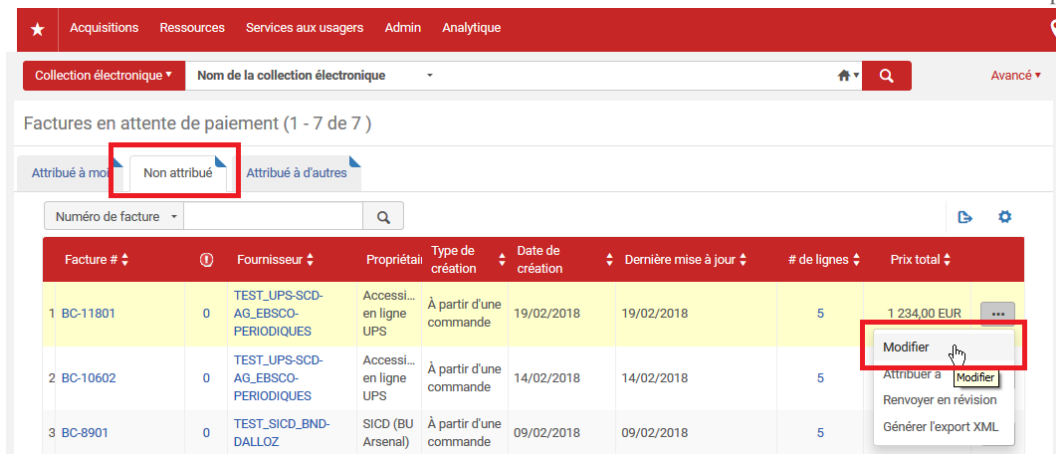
Acquisitions Ressources Services aux usagers Admin Analytique

Collection électronique ▾ Nom de la collection électronique

Avancé ▾

Factures en attente de paiement (1 - 7 de 7 )

Attribué à moi | Non attribué | Attribué à d'autres

Numéro de facture

| | Facture # | ! | Fournisseur | Propriétai | Type de création | Date de création | Dernière mise à jour | # de lignes | Prix total | |
|---|---|---|---|---|---|---|---|---|---|---|
| 1 | BC-11801 | 0 | TEST_UPS-SCD-AG_EBSCO-PERIODIQUES | Accessi... en ligne UPS | À partir d'une commande | 19/02/2018 | 19/02/2018 | 5 | 1 234,00 EUR | ... |
| 2 | BC-10602 | 0 | TEST_UPS-SCD-AG_EBSCO-PERIODIQUES | Accessi... en ligne UPS | À partir d'une commande | 14/02/2018 | 14/02/2018 | 5 | | |
| 3 | BC-8901 | 0 | TEST_SICD_BND-DALLOZ | SICD (BU Arsenal) | À partir d'une commande | 09/02/2018 | 09/02/2018 | 5 | | |

Modifier
Attribuer à
Modifier
Renvoyer en révision
Générer l'export XML